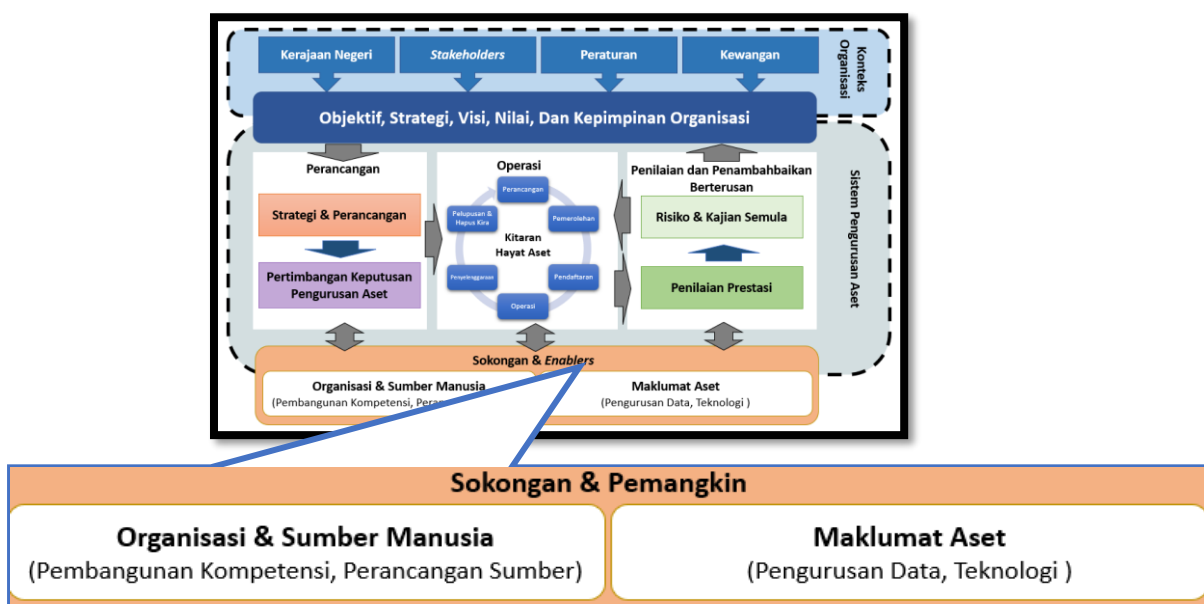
Kerajaan Negeri

Stakeholders

Peraturan

Kewangan

Konteks Organisasi

Objektif, Strategi, Visi, Nilai, Dan Kepimpinan Organisasi

Perancangan

Strategi & Perancangan

Pertimbangan Keputusan Pengurusan Aset

Operasi

Perancangan

Pemerolehan

Pendaftaran

Operasi

Penyelenggaraan

Pelupusan & Hapus Kira

Kitaran Hayat Aset

Penilaian dan Penambahbaikan Berterusan

Risiko & Kajian Semula

Penilaian Prestasi

Sistem Pengurusan Aset

Sokongan & Enablers

Organisasi & Sumber Manusia
(Pembangunan Kompetensi, Pera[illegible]

Maklumat Aset
(Pengurusan Data, Teknologi )

Sokongan & Pemangkin

Organisasi & Sumber Manusia
(Pembangunan Kompetensi, Perancangan Sumber)

Maklumat Aset
(Pengurusan Data, Teknologi )